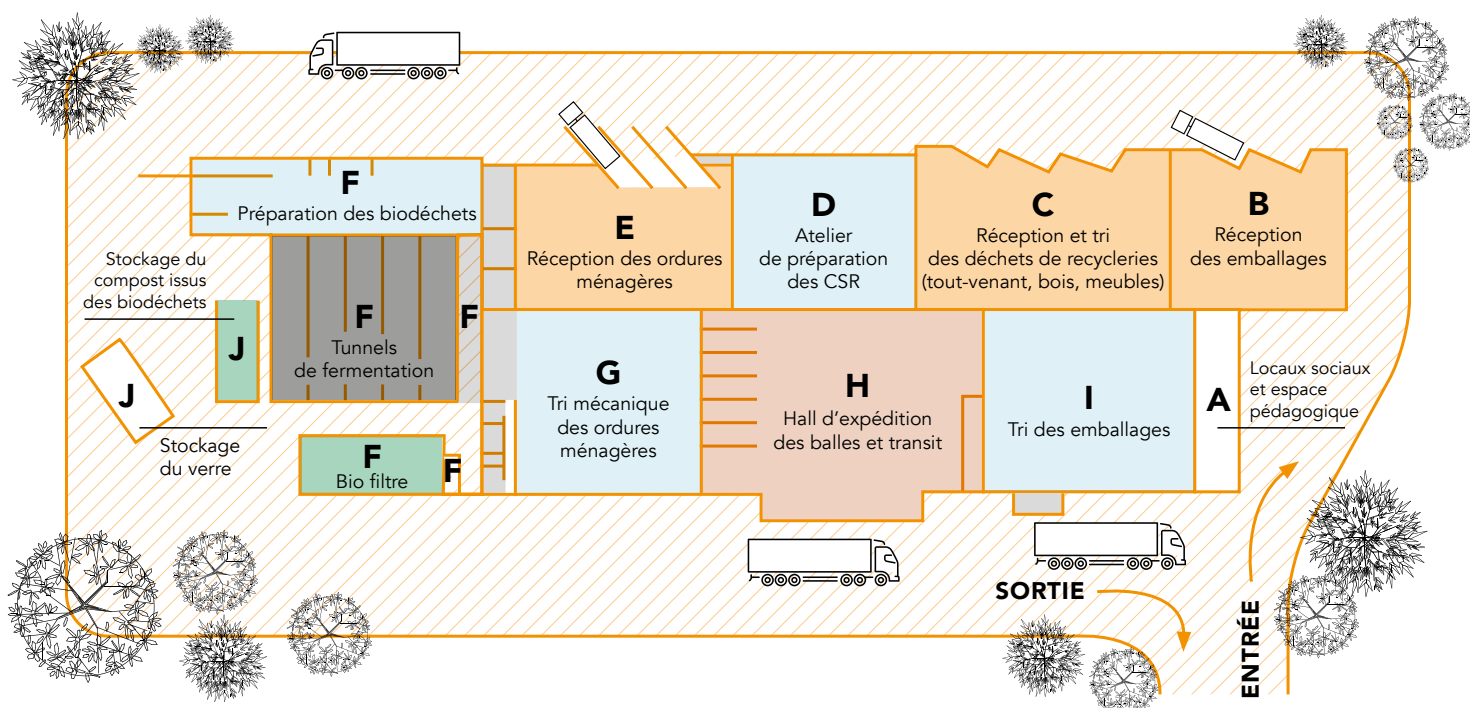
F
Préparation des biodéchets

E
Réception des ordures ménagères

D
Atelier de préparation des CSR

C
Réception et tri des déchets de recycleries (tout-venant, bois, meubles)

B
Réception des emballages

Stockage du compost issus des biodéchets

J

F
Tunnels de fermentation

F

G
Tri mécanique des ordures ménagères

H
Hall d'expédition des balles et transit

I
Tri des emballages

A

Locaux sociaux et espace pédagogique

J

Stockage du verre

F
Bio filtre

F

SORTIE

ENTRÉE